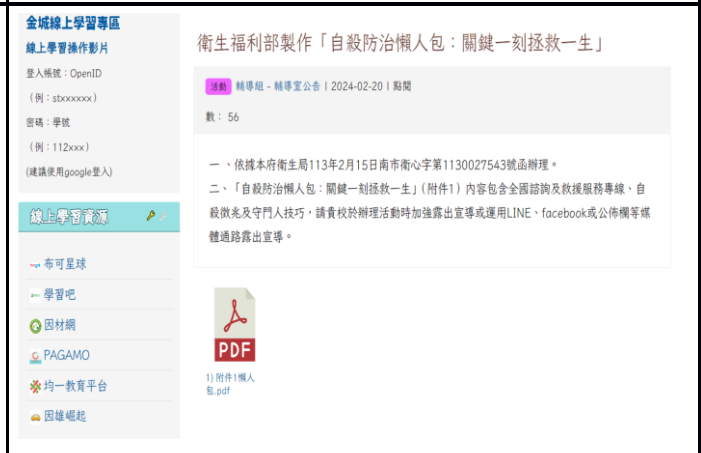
金城線上學習專區
線上學習操作影片
登入帳號：OpenID
（例：stxxxxxx）
密碼：學號
（例：112xxx）
(建議使用google登入)

線上學習資源

布可星球
學習吧
因材網
PAGAMO
均一教育平台
因雄崛起

衛生福利部製作「自殺防治懶人包：關鍵一刻拯救一生」

活動 輔導組 - 輔導室公告 | 2024-02-20 | 點閱數： 56

一、依據本府衛生局113年2月15日南市衛心字第1130027543號函辦理。
二、「自殺防治懶人包：關鍵一刻拯救一生」(附件1) 內容包含全國諮詢及救援服務專線、自殺徵兆及守門人技巧，請貴校於辦理活動時加強露出宣導或運用LINE、facebook或公佈欄等媒體通路露出宣導。

PDF
1) 附件1懶人包.pdf